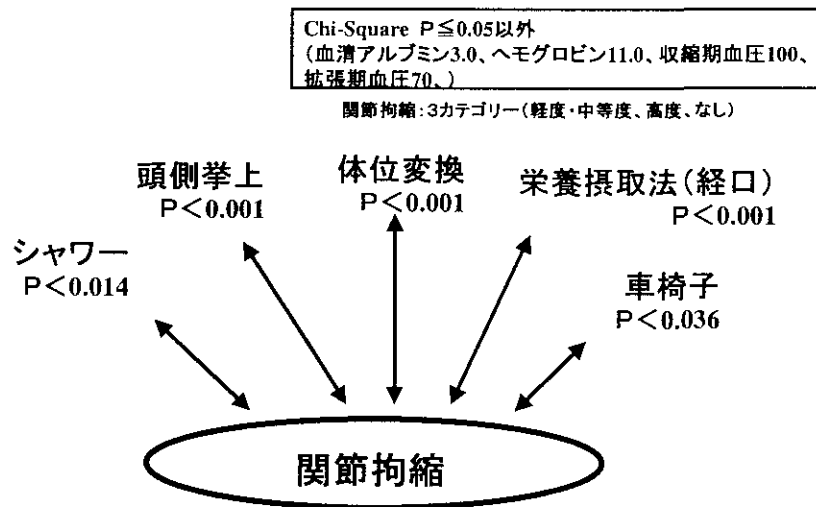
Chi-Square P≦0.05以外
（血清アルブミン3.0、ヘモグロビン11.0、収縮期血圧100、拡張期血圧70、）

関節拘縮：3カテゴリー（軽度・中等度、高度、なし）

頭側挙上
P＜0.001

体位変換
P＜0.001

栄養摂取法（経口）
P＜0.001

シャワー
P＜0.014

車椅子
P＜0.036

関節拘縮